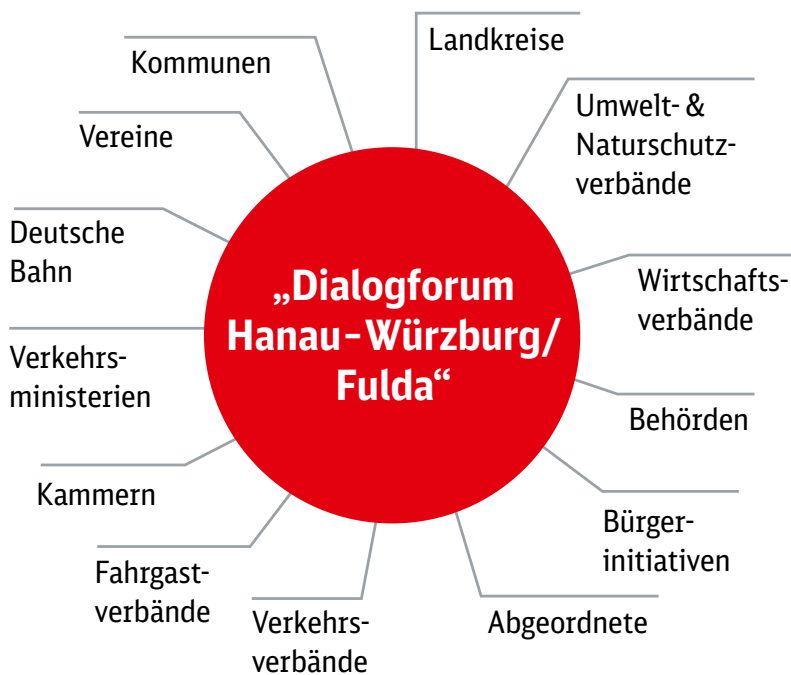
„Dialogforum Hanau-Würzburg/ Fulda“

Landkreise

Umwelt- & Naturschutzverbände

Wirtschaftsverbände

Behörden

Bürgerinitiativen

Abgeordnete

Verkehrsverbände

Fahrgastverbände

Kammern

Verkehrsministerien

Deutsche Bahn

Vereine

Kommunen